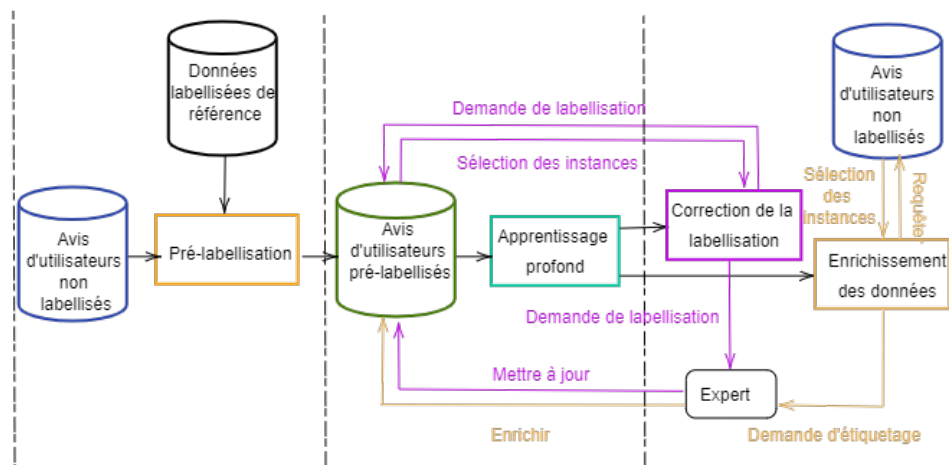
Données labellisées de référence

Avis d'utilisateurs non labellisés

Pré-labellisation

Demande de labellisation

Sélection des instances

Avis d'utilisateurs pré-labellisés

Apprentissage profond

Correction de la labellisation

Avis d'utilisateurs non labellisés

Sélection des instances

Requête

Enrichissement des données

Demande de labellisation

Mettre à jour

Expert

Enrichir

Demande d'étiquetage